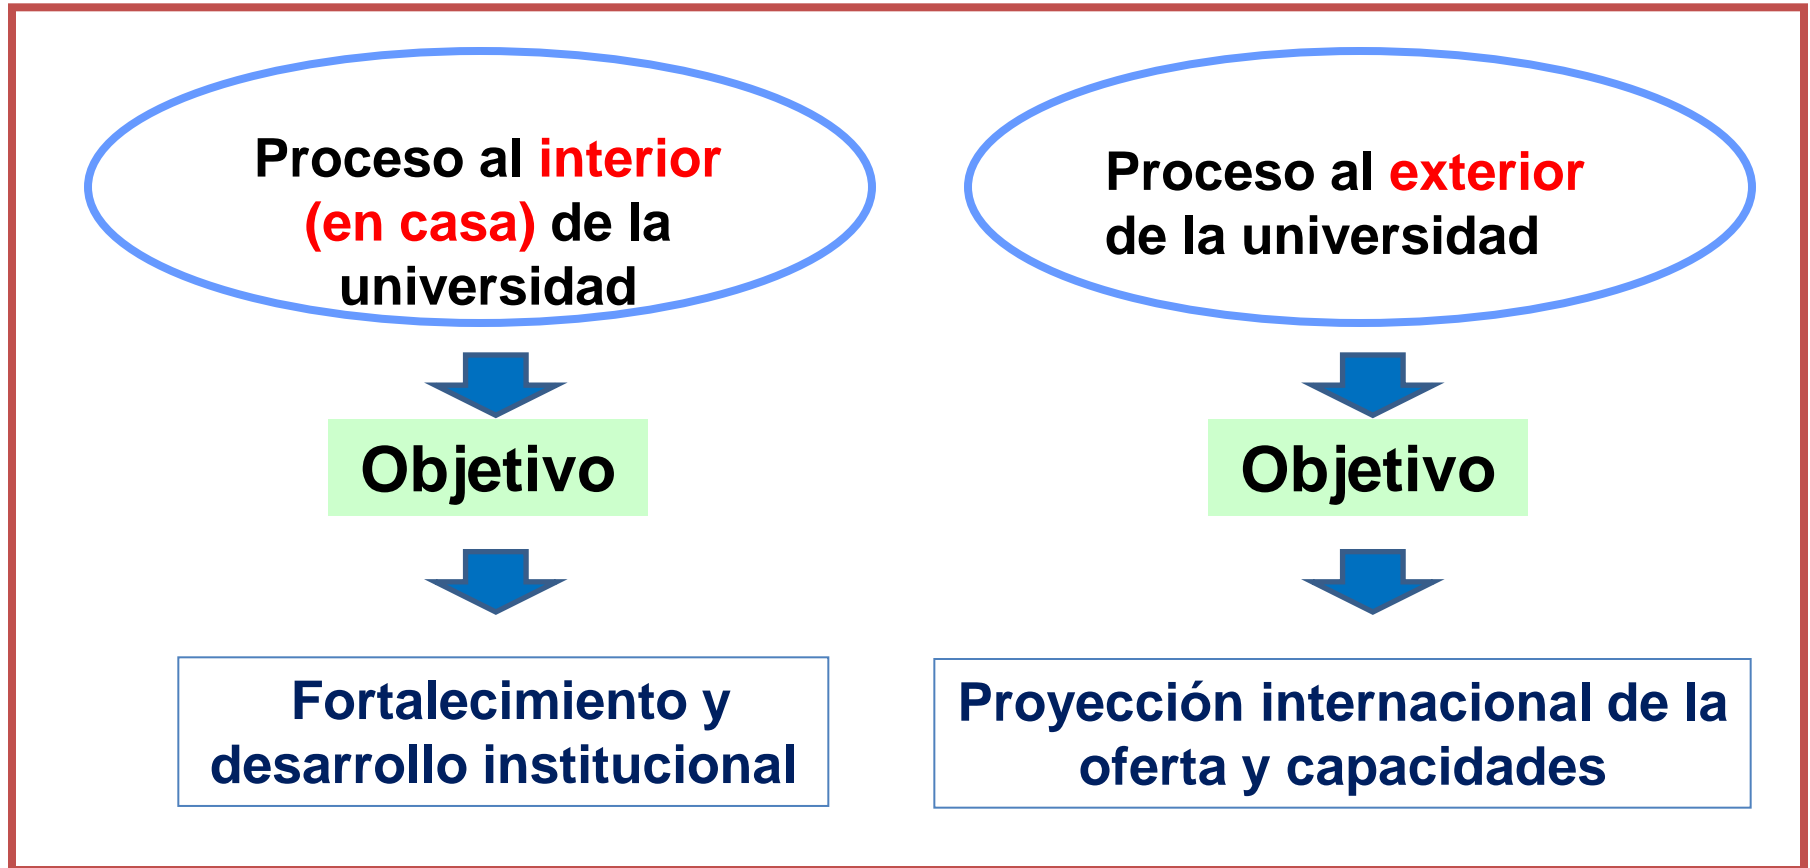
Proceso al interior (en casa) de la universidad

Objetivo

Fortalecimiento y desarrollo institucional

Proceso al exterior de la universidad

Objetivo

Proyección internacional de la oferta y capacidades